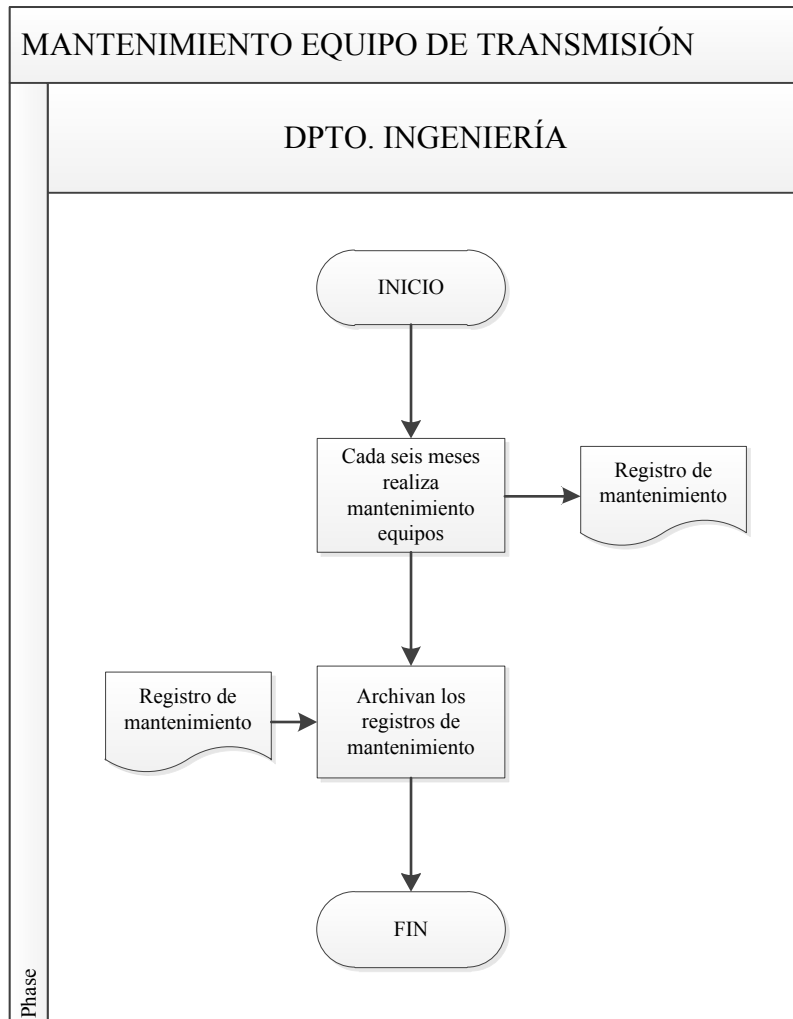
MANTENIMIENTO EQUIPO DE TRANSMISIÓN

DPTO. INGENIERÍA

INICIO

Cada seis meses realiza mantenimiento equipos

Registro de mantenimiento

Registro de mantenimiento

Archivan los registros de mantenimiento

FIN

Phase